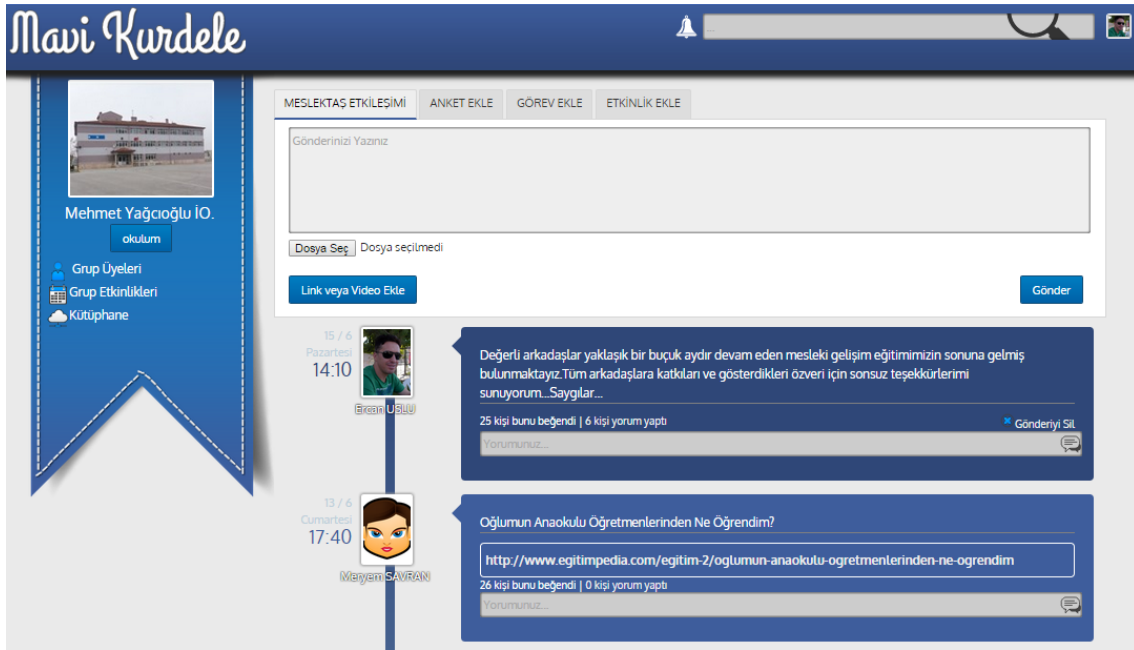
Mavi Kurdele

Mehmet Yağcıoğlu İO.

okulum

Grup Üyeleri

Grup Etkinlikleri

Kütüphane

MESLEKTAŞ ETKİLEŞİMİ | ANKET EKLE | GÖREV EKLE | ETKİNLİK EKLE

Gönderinizi Yazınız

Dosya Seç Dosya seçilmedi

Link veya Video Ekle

Gönder

15 / 6
Pazartesi
14:10

Ercan USLU

Değerli arkadaşlar yaklaşık bir buçuk aydır devam eden mesleki gelişim eğitimimizin sonuna gelmiş bulunmaktayız.Tüm arkadaşlara katkıları ve gösterdikleri özveri için sonsuz teşekkürlerimi sunuyorum...Saygılar...

25 kişi bunu beğendi | 6 kişi yorum yaptı

Gönderiyi Sil

Yorumunuz...

13 / 6
Cumartesi
17:40

Meryem SAVRAN

Oğlumun Anaokulu Öğretmenlerinden Ne Öğrendim?

http://www.egitimpedia.com/egitim-2/oglumun-anaokulu-ogretmenlerinden-ne-ogrendim

26 kişi bunu beğendi | 0 kişi yorum yaptı

Yorumunuz...